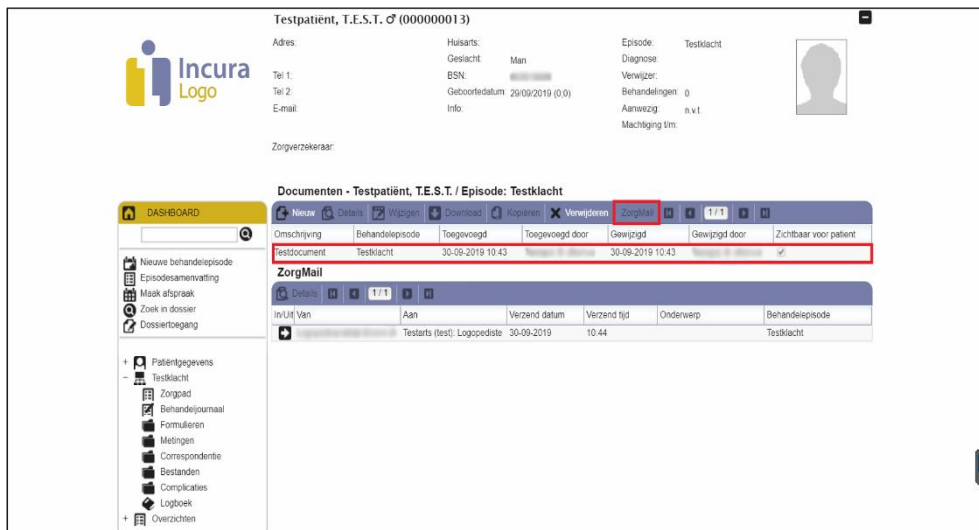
Testpatiënt, T.E.S.T. ♂ (000000013)

Incura Logo

Adres:
Tel 1:
Tel 2:
E-mail:

Huisarts:
Geslacht: Man
BSN: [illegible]
Geboortedatum: 29/09/2019 (0,0)
Info:

Episode: Testklacht
Diagnose:
Verwijzer:
Behandelingen: 0
Aanwezig: n.v.t.
Machtiging t/m:

Zorgverzekeraar:

DASHBOARD

Nieuwe behandelepisode
Episodesamenvatting
Maak afspraak
Zoek in dossier
Dossiertoegang

+ Patiëntgegevens
− Testklacht
Zorgpad
Behandeljournaal
Formulieren
Metingen
Correspondentie
Bestanden
Complicaties
Logboek
+ Overzichten

Documenten - Testpatiënt, T.E.S.T. / Episode: Testklacht

Nieuw | Details | Wijzigen | Download | Kopiëren | Verwijderen | ZorgMail | 1/1

| Omschrijving | Behandelepisode | Toegevoegd | Toegevoegd door | Gewijzigd | Gewijzigd door | Zichtbaar voor patient |
|---|---|---|---|---|---|---|
| Testdocument | Testklacht | 30-09-2019 10:43 | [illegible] | 30-09-2019 10:43 | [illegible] | ✓ |

ZorgMail

Details | 1/1

| In/Uit | Van | Aan | Verzend datum | Verzend tijd | Onderwerp | Behandelepisode |
|---|---|---|---|---|---|---|
| | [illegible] | Testarts (test): Logopediste | 30-09-2019 | 10:44 | | Testklacht |